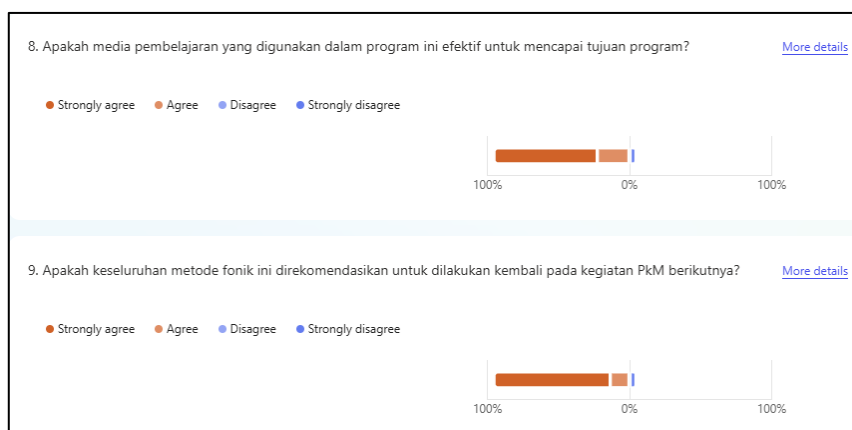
8. Apakah media pembelajaran yang digunakan dalam program ini efektif untuk mencapai tujuan program?

More details

Strongly agree Agree Disagree Strongly disagree

100% 0% 100%

9. Apakah keseluruhan metode fonik ini direkomendasikan untuk dilakukan kembali pada kegiatan PkM berikutnya?

More details

Strongly agree Agree Disagree Strongly disagree

100% 0% 100%